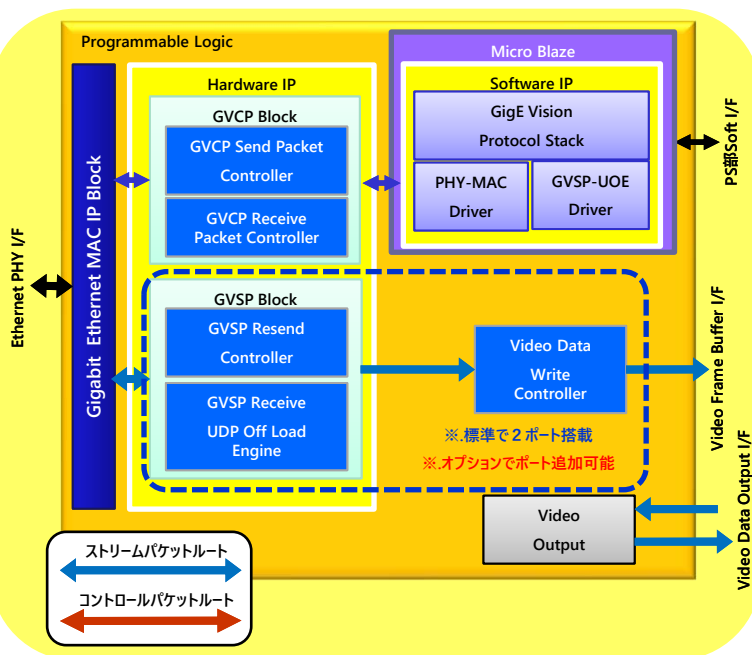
Programmable Logic

Micro Blaze

Software IP

GigE Vision Protocol Stack

PHY-MAC Driver

GVSP-UOE Driver

PS部Soft I/F

Hardware IP

GVCP Block

GVCP Send Packet Controller

GVCP Receive Packet Controller

Gigabit Ethernet MAC IP Block

Ethernet PHY I/F

GVSP Block

GVSP Resend Controller

GVSP Receive UDP Off Load Engine

Video Data Write Controller

Video Frame Buffer I/F

※.標準で２ポート搭載

※.オプションでポート追加可能

Video Output

Video Data Output I/F

ストリームパケットルート

コントロールパケットルート